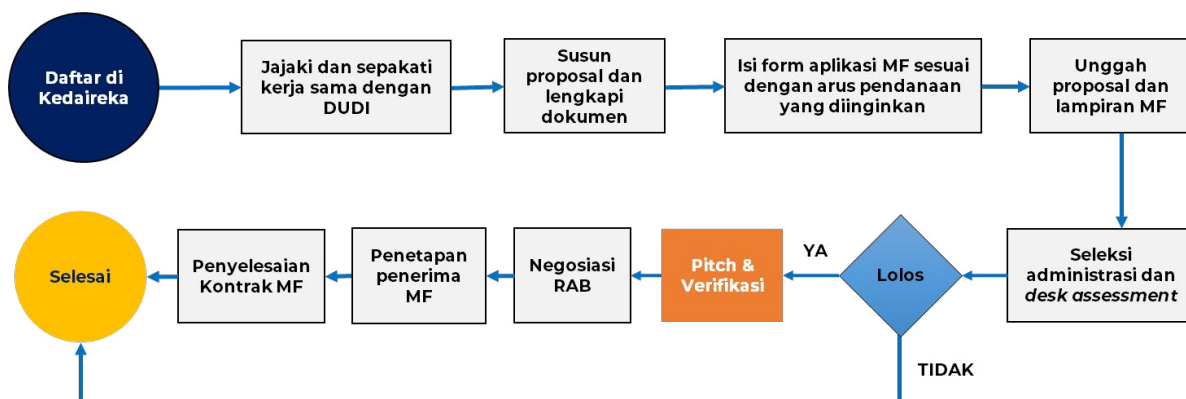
Daftar di Kedaireka

Jajaki dan sepakati kerja sama dengan DUDI

Susun proposal dan lengkapi dokumen

Isi form aplikasi MF sesuai dengan arus pendanaan yang diinginkan

Unggah proposal dan lampiran MF

Seleksi administrasi dan *desk assessment*

Lolos

YA

TIDAK

Pitch & Verifikasi

Negosiasi RAB

Penetapan penerima MF

Penyelesaian Kontrak MF

Selesai